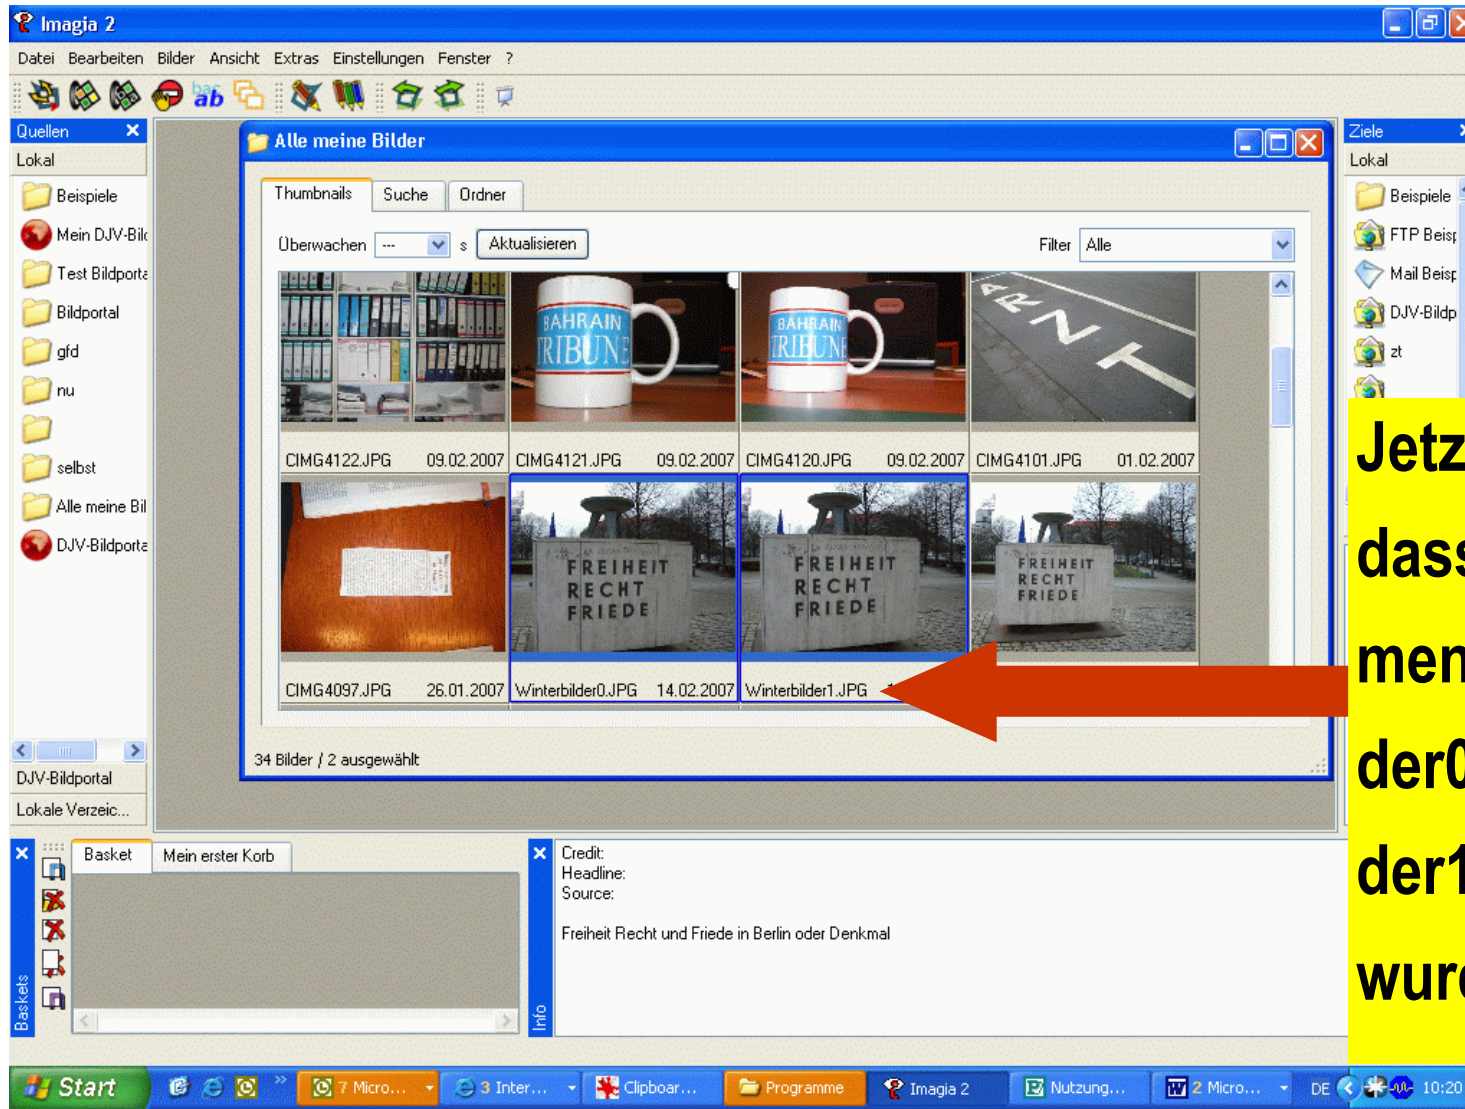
Imagia 2

Datei Bearbeiten Bilder Ansicht Extras Einstellungen Fenster ?

Quellen
Lokal
Beispiele
Mein DJV-Bild
Test Bildporta
Bildportal
gfd
nu
selbst
Alle meine Bil
DJV-Bildporta
DJV-Bildportal
Lokale Verzeic...

Alle meine Bilder
Thumbnails Suche Ordner
Überwachen --- s Aktualisieren Filter Alle

CIMG4122.JPG 09.02.2007
CIMG4121.JPG 09.02.2007
CIMG4120.JPG 09.02.2007
CIMG4101.JPG 01.02.2007
CIMG4097.JPG 26.01.2007
Winterbilder0.JPG 14.02.2007
Winterbilder1.JPG

34 Bilder / 2 ausgewählt

Ziele
Lokal
Beispiele
FTP Beisp
Mail Beisp
DJV-Bildp
zt

Jetz
dass
men
der0
der1
wurd

Baskets
Basket Mein erster Korb

Info
Credit:
Headline:
Source:
Freiheit Recht und Friede in Berlin oder Denkmal

Start 7 Micro... 3 Inter... Clipboar... Programme Imagia 2 Nutzung... 2 Micro... DE 10:20